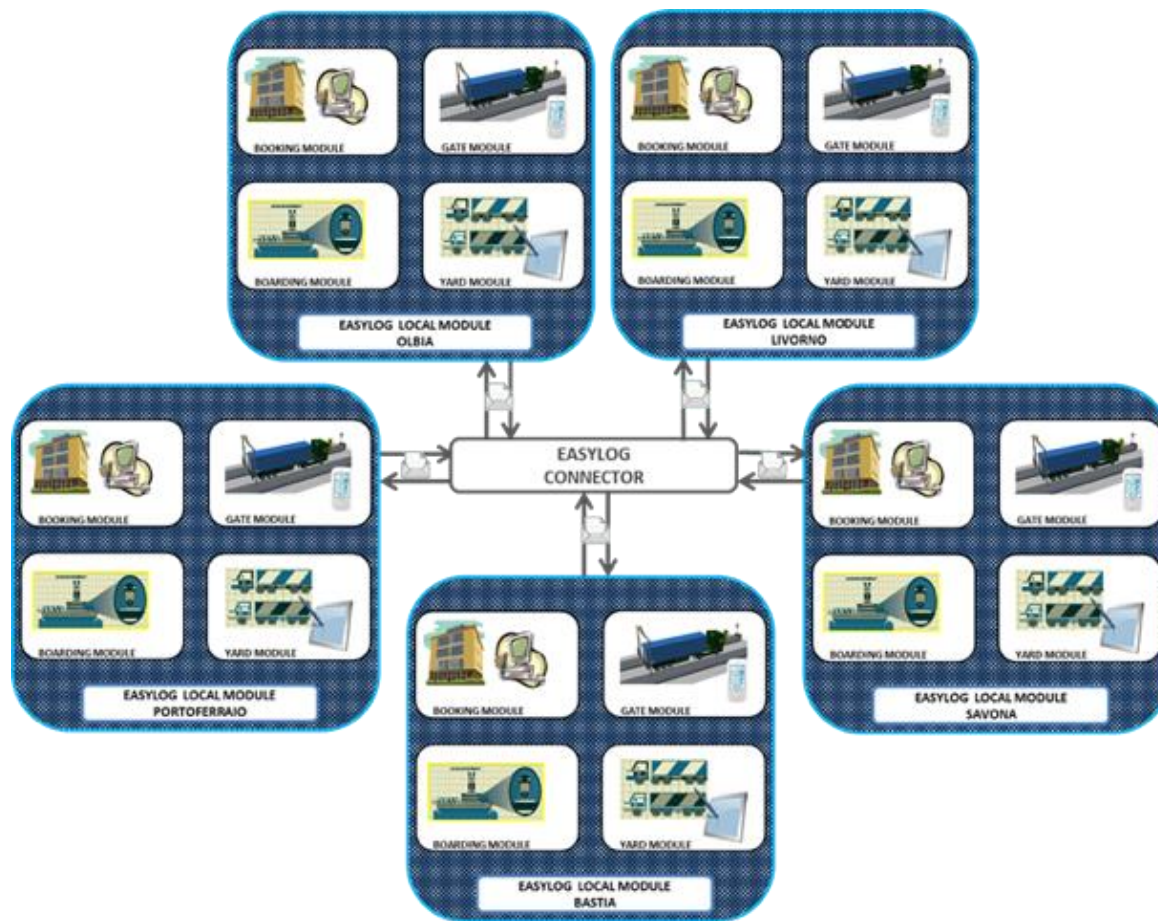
BOOKING MODULE

GATE MODULE

BOARDING MODULE

YARD MODULE

EASYLOG LOCAL MODULE
OLBIA

BOOKING MODULE

GATE MODULE

BOARDING MODULE

YARD MODULE

EASYLOG LOCAL MODULE
LIVORNO

EASYLOG
CONNECTOR

BOOKING MODULE

GATE MODULE

BOARDING MODULE

YARD MODULE

EASYLOG LOCAL MODULE
PORTOFERRAIO

BOOKING MODULE

GATE MODULE

BOARDING MODULE

YARD MODULE

EASYLOG LOCAL MODULE
SAVONA

BOOKING MODULE

GATE MODULE

BOARDING MODULE

YARD MODULE

EASYLOG LOCAL MODULE
BASTIA